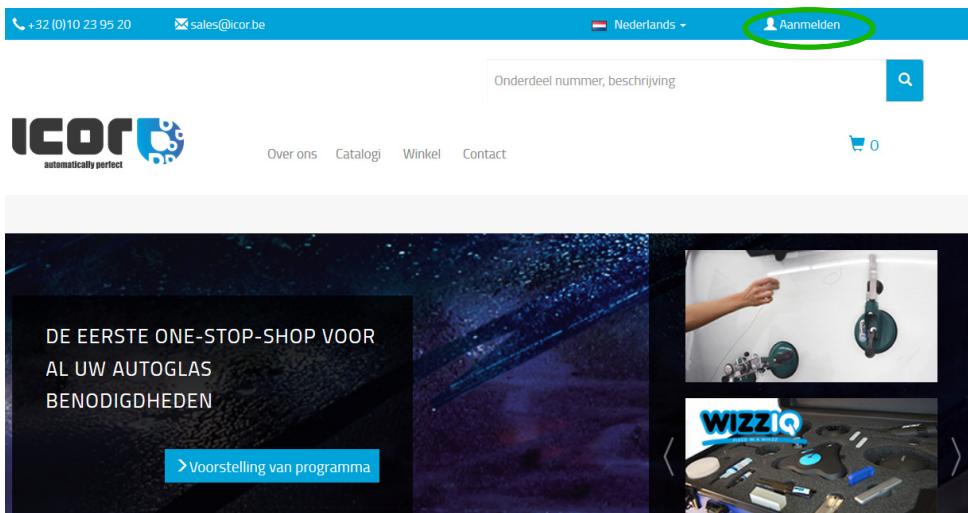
+32 (0)10 23 95 20 sales@icor.be Nederlands Aanmelden

Onderdeel nummer, beschrijving

icor
automatically perfect

Over ons Catalogi Winkel Contact

0

DE EERSTE ONE-STOP-SHOP VOOR AL UW AUTOGLAS BENODIGDHEDEN

Voorstelling van programma

WIZZIQ